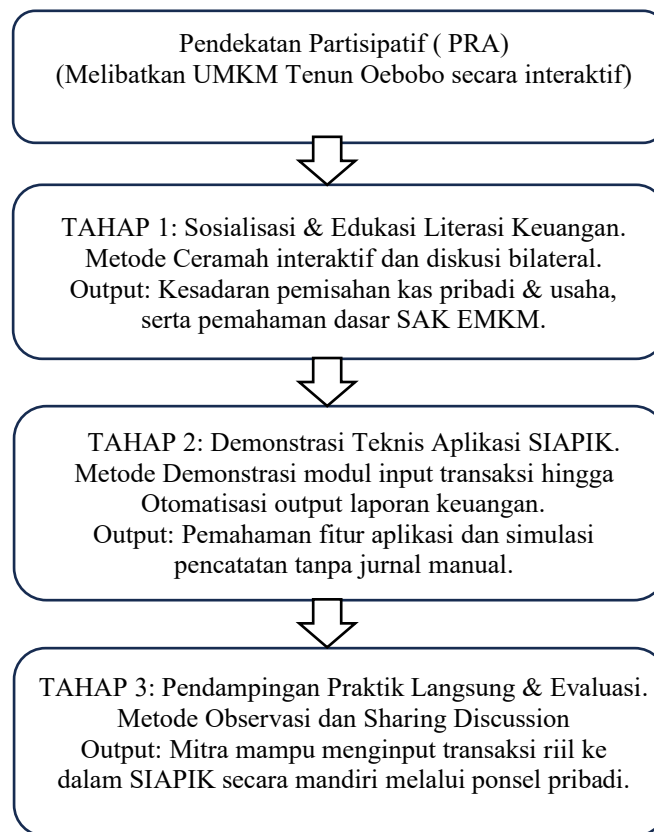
Pendekatan Partisipatif ( PRA)
(Melibatkan UMKM Tenun Oebobo secara interaktif)

TAHAP 1: Sosialisasi & Edukasi Literasi Keuangan.
Metode Ceramah interaktif dan diskusi bilateral.
Output: Kesadaran pemisahan kas pribadi & usaha, serta pemahaman dasar SAK EMKM.

TAHAP 2: Demonstrasi Teknis Aplikasi SIAPIK.
Metode Demonstrasi modul input transaksi hingga Otomatisasi output laporan keuangan.
Output: Pemahaman fitur aplikasi dan simulasi pencatatan tanpa jurnal manual.

TAHAP 3: Pendampingan Praktik Langsung & Evaluasi.
Metode Observasi dan Sharing Discussion
Output: Mitra mampu menginput transaksi riil ke dalam SIAPIK secara mandiri melalui ponsel pribadi.